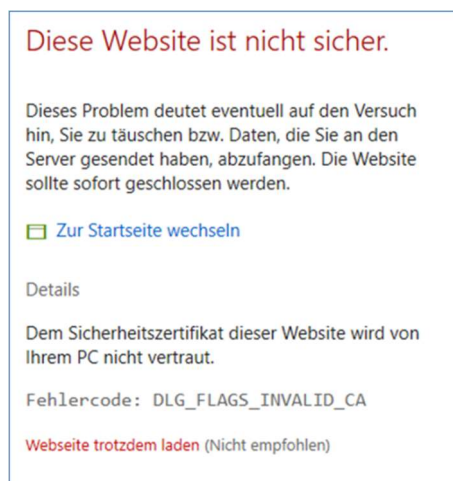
Diese Website ist nicht sicher.

Dieses Problem deutet eventuell auf den Versuch hin, Sie zu täuschen bzw. Daten, die Sie an den Server gesendet haben, abzufangen. Die Website sollte sofort geschlossen werden.

Zur Startseite wechseln

Details

Dem Sicherheitszertifikat dieser Website wird von Ihrem PC nicht vertraut.

Fehlercode: DLG_FLAGS_INVALID_CA

Webseite trotzdem laden (Nicht empfohlen)